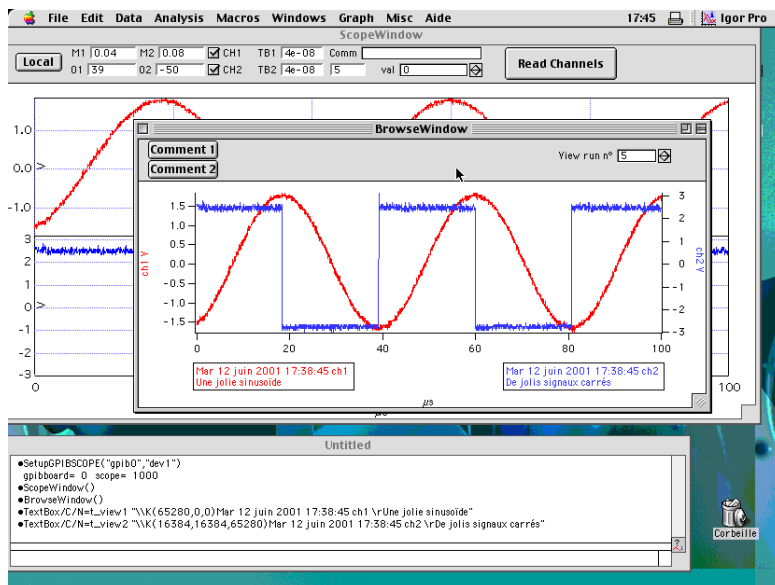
File Edit Data Analysis Macros Windows Graph Misc Aide 17:45 Igor Pro

ScopeWindow

Local M1 0.04 M2 0.08 CH1 TB1 4e-08 Comm
O1 39 O2 -50 CH2 TB2 4e-08 5 val 0

Read Channels

1.0
0.0
-1.0
3
2
1
0
-1
-2
-3
0
100

BrowseWindow

Comment 1
Comment 2
View run n° 5

1.5
1.0
0.5
0.0
-0.5
-1.0
-1.5
ch1 V
3
2
1
0
-1
-2
-3
ch2 V
0 20 40 60 80 100
µs

Mar 12 juin 2001 17:38:45 ch1
Une jolie sinusoïde

Mar 12 juin 2001 17:38:45 ch2
De jolis signaux carrés

µs

Untitled

•SetupGPIBSCOPE("gpib0","dev1")
gpibboard= 0 scope= 1000
•ScopeWindow()
•BrowseWindow()
•TextBox/C/N=t_view1 "\\K(65280,0,0)Mar 12 juin 2001 17:38:45 ch1 \rUne jolie sinusoïde"
•TextBox/C/N=t_view2 "\\K(16384,16384,65280)Mar 12 juin 2001 17:38:45 ch2 \rDe jolis signaux carrés"

Corbeille